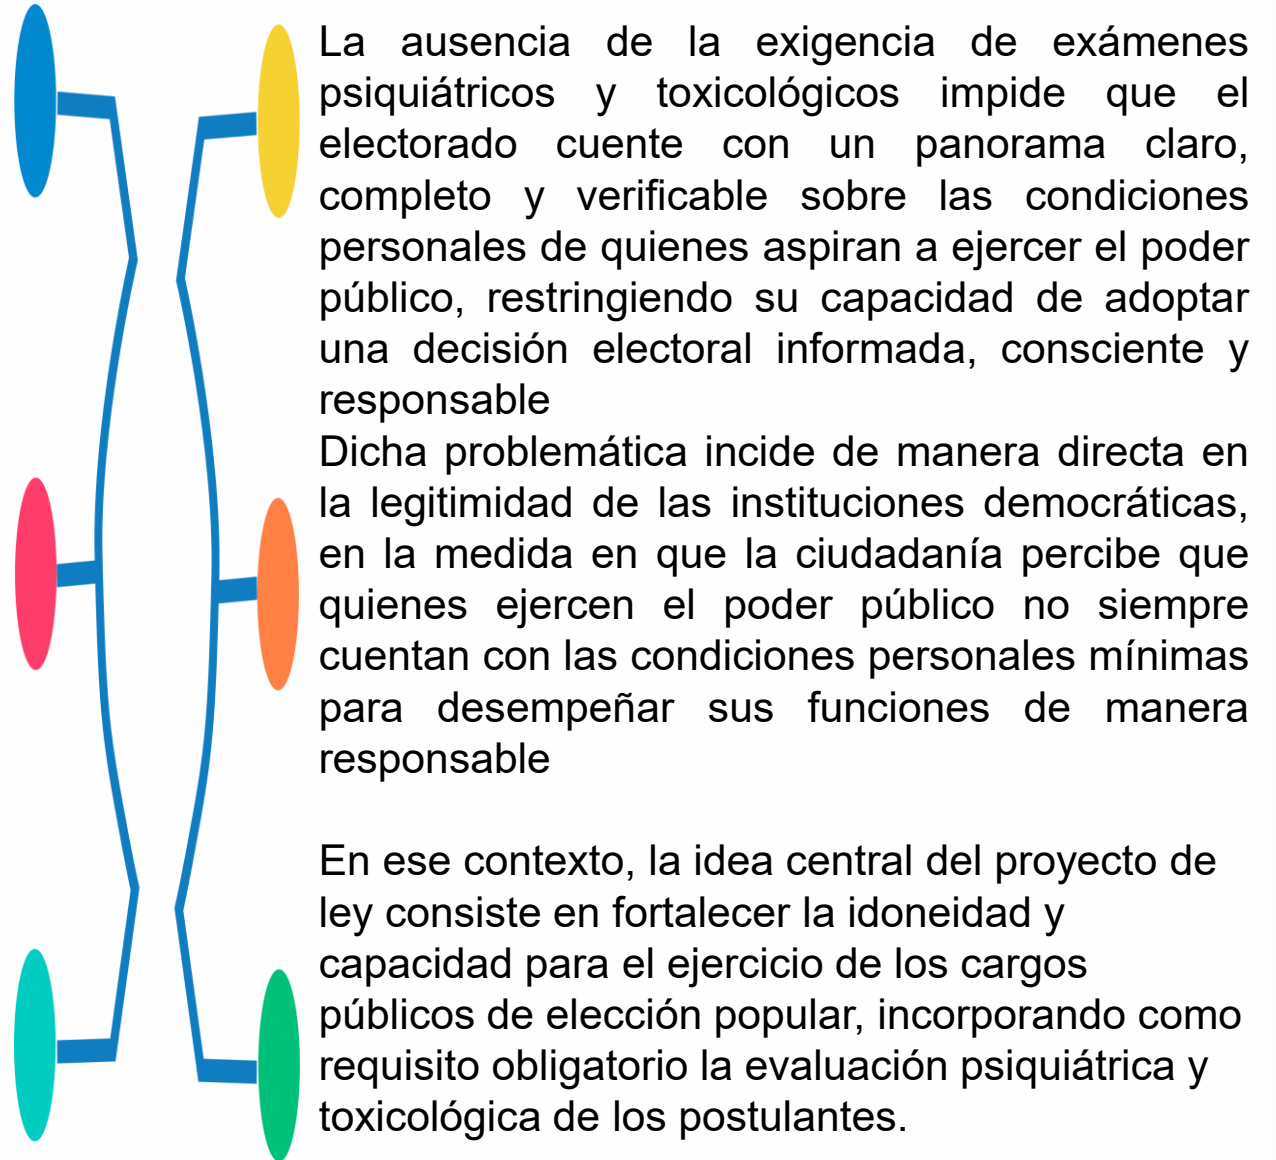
La ausencia de la exigencia de exámenes psiquiátricos y toxicológicos impide que el electorado cuente con un panorama claro, completo y verificable sobre las condiciones personales de quienes aspiran a ejercer el poder público, restringiendo su capacidad de adoptar una decisión electoral informada, consciente y responsable

Dicha problemática incide de manera directa en la legitimidad de las instituciones democráticas, en la medida en que la ciudadanía percibe que quienes ejercen el poder público no siempre cuentan con las condiciones personales mínimas para desempeñar sus funciones de manera responsable

En ese contexto, la idea central del proyecto de ley consiste en fortalecer la idoneidad y capacidad para el ejercicio de los cargos públicos de elección popular, incorporando como requisito obligatorio la evaluación psiquiátrica y toxicológica de los postulantes.